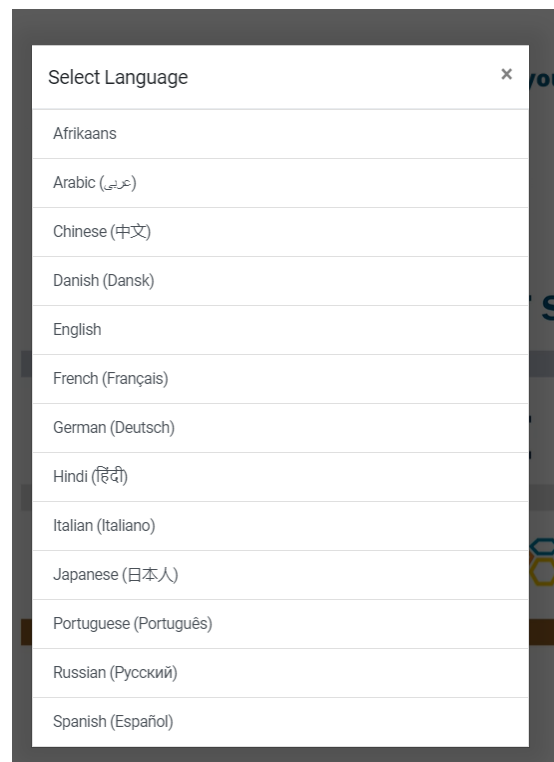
Select Language ×

Afrikaans

Arabic (عربى)

Chinese (中文)

Danish (Dansk)

English

French (Français)

German (Deutsch)

Hindi (हिंदी)

Italian (Italiano)

Japanese (日本人)

Portuguese (Português)

Russian (Русский)

Spanish (Español)